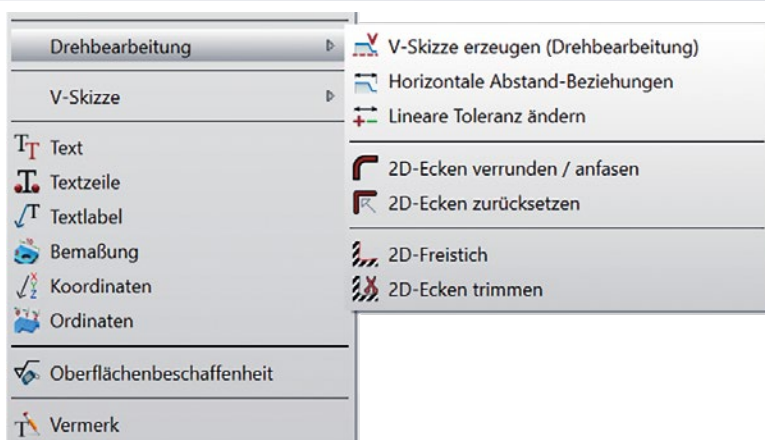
Drehbearbeitung
V-Skizze
Text
Textzeile
Textlabel
Bemaßung
Koordinaten
Ordinaten
Oberflächenbeschaffenheit
Vermerk

V-Skizze erzeugen (Drehbearbeitung)
Horizontale Abstand-Beziehungen
Lineare Toleranz ändern
2D-Ecken verrunden / anfasen
2D-Ecken zurücksetzen
2D-Freistich
2D-Ecken trimmen